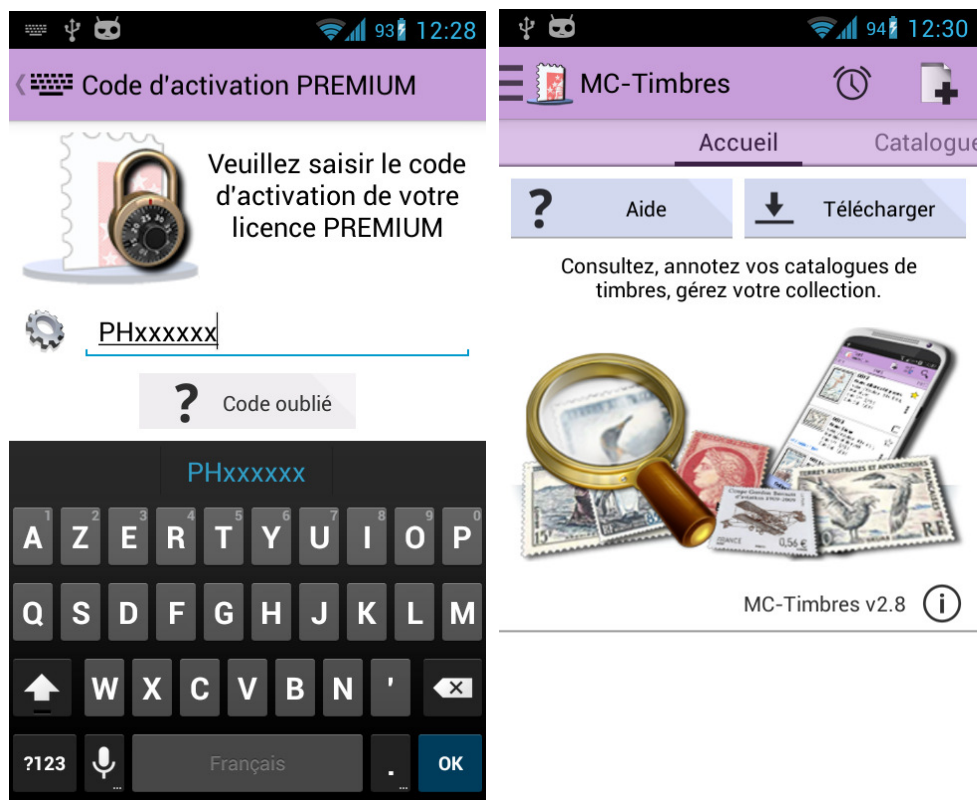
93 12:28

Code d'activation PREMIUM

Veuillez saisir le code d'activation de votre licence PREMIUM

PHxxxxxx

Code oublié

PHxxxxxx

A Z E R T Y U I O P
Q S D F G H J K L M
W X C V B N '
?123 Français . OK

94 12:30

MC-Timbres

Accueil Catalogue

Aide

Télécharger

Consultez, annotez vos catalogues de timbres, gérez votre collection.

MC-Timbres v2.8